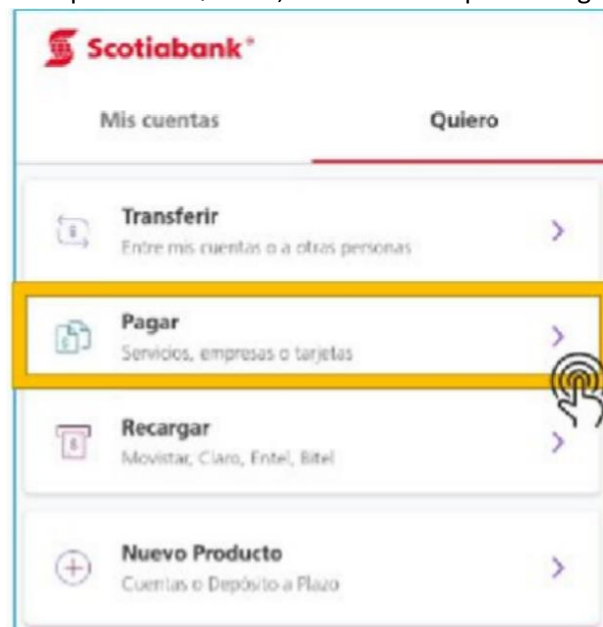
Scotiabank®

Mis cuentas

Quiero

Transferir
Entre mis cuentas o a otras personas

Pagar
Servicios, empresas o tarjetas

Recargar
Movistar, Claro, Entel, Bitel

Nuevo Producto
Cuentas o Depósito a Plazo